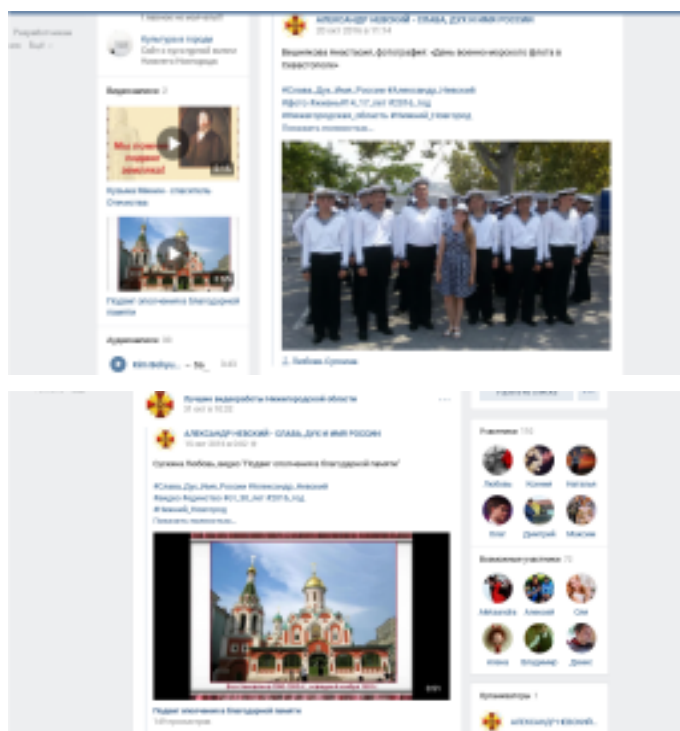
Культура города
Сайт о культурной жизни Нижнего Новгорода

Видеозаписи 2

Мы помним подвиг земляка!

Кузьма Минин - спаситель Отечества

Подвиг ополчения в благодарной памяти

Аудиозаписи 10

АЛЕКСАНДР НЕВСКИЙ - СЛАВА, ДУХ И ИМЯ РОССИИ
20 окт 2016 в 11:34

Вишнякова Анастасия, фотография «День военно-морского флота в Севастополе»

#Слава_Дух_Имя_России #Александр_Невский #Фото-Вживую#14_17_окт #2016_год #Нижегородская_область #Нижний_Новгород
Показать полностью...

Лучшие видеоработы Нижегородской области
20 окт в 10:20

АЛЕКСАНДР НЕВСКИЙ - СЛАВА, ДУХ И ИМЯ РОССИИ
10 окт 2016 в 0:02

Суханова Любовь, видео "Подвиг ополчения в благодарной памяти"

#Слава_Дух_Имя_России #Александр_Невский #Видео-Единство #21_30_окт #2016_год #Нижний_Новгород
Показать полностью...

Подвиг ополчения в благодарной памяти

Участники 150
Любовь Ксения Наталья
Олег Дмитрий Максим

Возможные участники 72
Михаила Алексей Ски
Алена Владимир Денис

Контакты 1
АЛЕКСАНДР НЕВСКИЙ